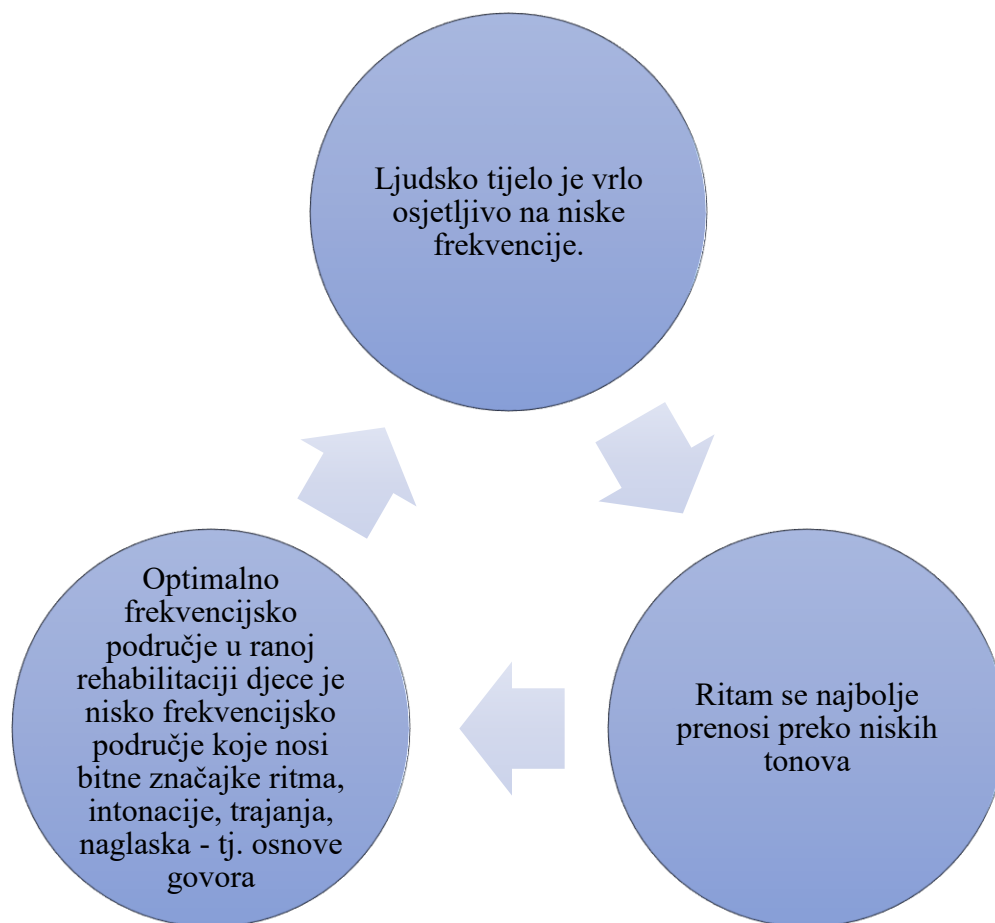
Ljudsko tijelo je vrlo osjetljivo na niske frekvencije.

Ritam se najbolje prenosi preko niskih tonova

Optimalno frekvencijsko područje u ranoj rehabilitaciji djece je nisko frekvencijsko područje koje nosi bitne značajke ritma, intonacije, trajanja, naglaska - tj. osnove govora